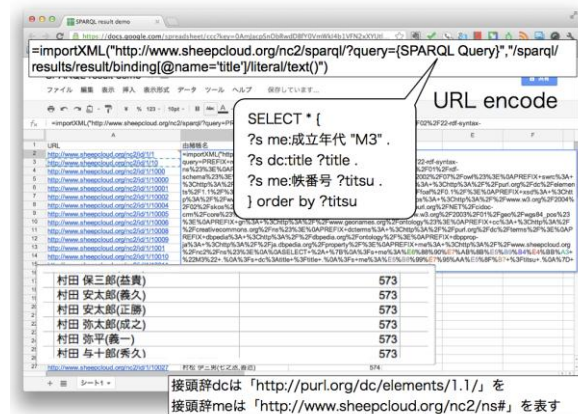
SPARQL result demo

https://docs.google.com/spreadsheet/ccc?key=0Amjacg5nDb8wdD8fY0VmWkl4b1VFN2xXYUl

=importXML("http://www.sheepcloud.org/nc2/sparql/?query={SPARQL Query}","/sparql/results/result/binding[@name='title']/literal/text()")

ファイル 編集 表示 挿入 表示形式 データ ツール ヘルプ

URL encode

SELECT * {
?s me:成立年代 "M3" .
?s dc:title ?title .
?s me:帙番号 ?titsu .
} order by ?titsu

| URL | 由緒書名 | |
|---|---|---|
| http://www.sheepcloud.org/nc2/id/1/1 | | |
| http://www.sheepcloud.org/nc2/id/1/1000 | | |
| http://www.sheepcloud.org/nc2/id/1/1001 | | |
| http://www.sheepcloud.org/nc2/id/1/10002 | | |
| http://www.sheepcloud.org/nc2/id/1/10003 | | |
| http://www.sheepcloud.org/nc2/id/1/10004 | | |
| http://www.sheepcloud.org/nc2/id/1/10005 | | |
| http://www.sheepcloud.org/nc2/id/1/10006 | | |
| http://www.sheepcloud.org/nc2/id/1/10007 | | |
| http://www.sheepcloud.org/nc2/id/1/10008 | | |
| http://www.sheepcloud.org/nc2/id/1/10009 | | |
| http://www.sheepcloud.org/nc2/id/1/10010 | | |
| | 村田 保三郎(益貴) | 573 |
| | 村田 安太郎(義久) | 573 |
| | 村田 安太郎(正勝) | 573 |
| | 村田 弥太郎(成之) | 573 |
| | 村田 弥平(義一) | 573 |
| | 村田 与十郎(秀久) | 573 |

シート1

接頭辞dcは「http://purl.org/dc/elements/1.1/」を
接頭辞meは「http://www.sheepcloud.org/nc2/ns#」を表す